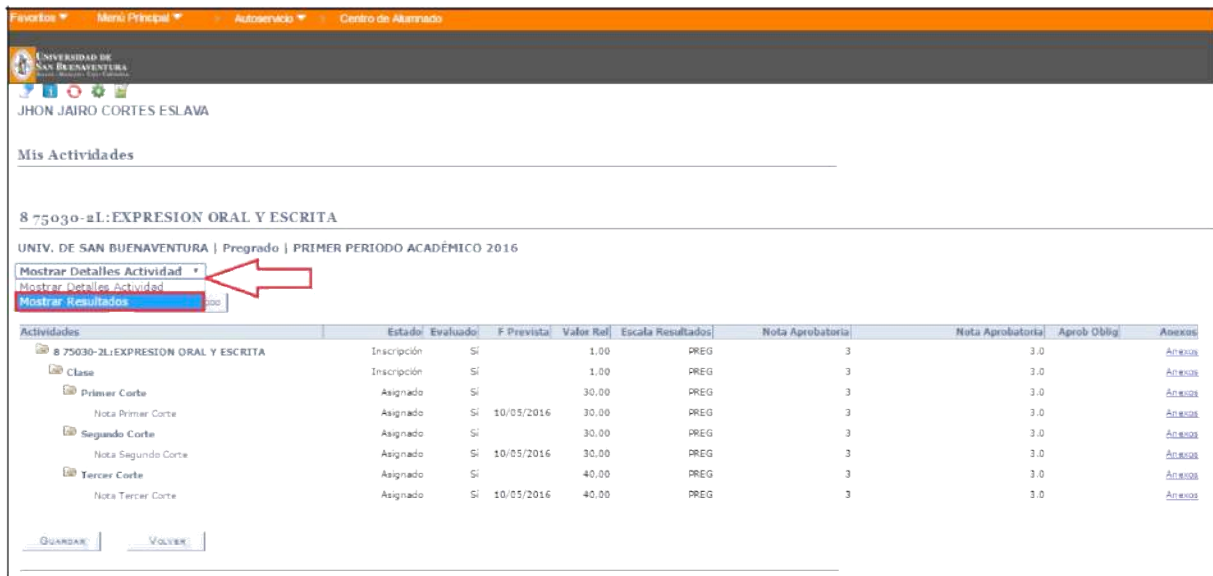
Favoritos ▼ Menú Principal ▼ Autoservicio ▼ Centro de Alumnado

UNIVERSIDAD DE SAN BUENAVENTURA

JHON JAIRO CORTES ESLAVA

Mis Actividades

8 75030-2L:EXPRESION ORAL Y ESCRITA

UNIV. DE SAN BUENAVENTURA | Pregrado | PRIMER PERIODO ACADÉMICO 2016

Mostrar Detalles Actividad
Mostrar Detalles Actividad
Mostrar Resultados

| Actividades | Estado | Evaluado | F Prevista | Valor Rel | Escala Resultados | Nota Aprobatoria | Nota Aprobatoria | Aprob Oblig | Anexos |
|---|---|---|---|---|---|---|---|---|---|
| 8 75030-2L:EXPRESION ORAL Y ESCRITA | Inscripción | Sí | | 1.00 | PREG | 3 | 3.0 | | Anexos |
| Clase | Inscripción | Sí | | 1.00 | PREG | 3 | 3.0 | | Anexos |
| Primer Corte | Asignado | Sí | | 30.00 | PREG | 3 | 3.0 | | Anexos |
| Nota Primer Corte | Asignado | Sí | 10/05/2016 | 30.00 | PREG | 3 | 3.0 | | Anexos |
| Segundo Corte | Asignado | Sí | | 30.00 | PREG | 3 | 3.0 | | Anexos |
| Nota Segundo Corte | Asignado | Sí | 10/05/2016 | 30.00 | PREG | 3 | 3.0 | | Anexos |
| Tercer Corte | Asignado | Sí | | 40.00 | PREG | 3 | 3.0 | | Anexos |
| Nota Tercer Corte | Asignado | Sí | 10/05/2016 | 40.00 | PREG | 3 | 3.0 | | Anexos |

GUARDAR VOLVER